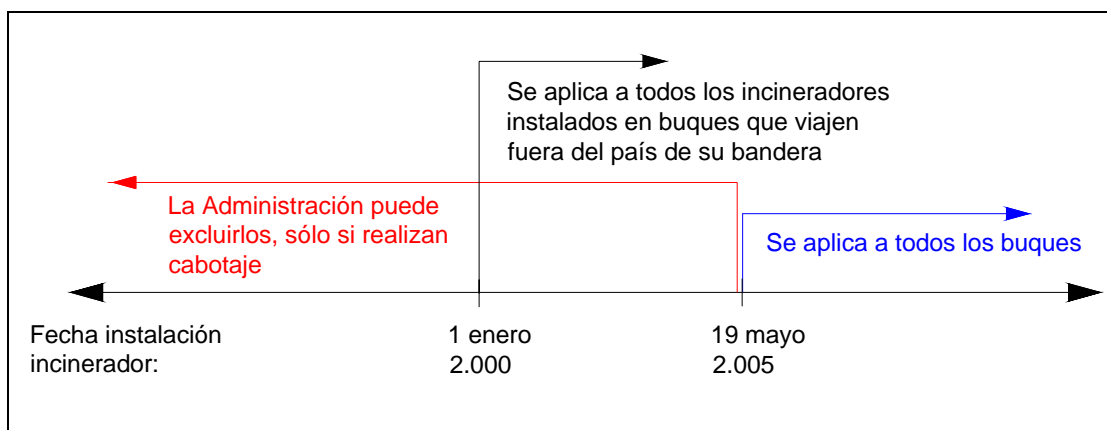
Se aplica a todos los incineradores instalados en buques que viajen fuera del país de su bandera

La Administración puede excluirlos, sólo si realizan cabotaje

Se aplica a todos los buques

Fecha instalación incinerador:

1 enero 2.000

19 mayo 2.005